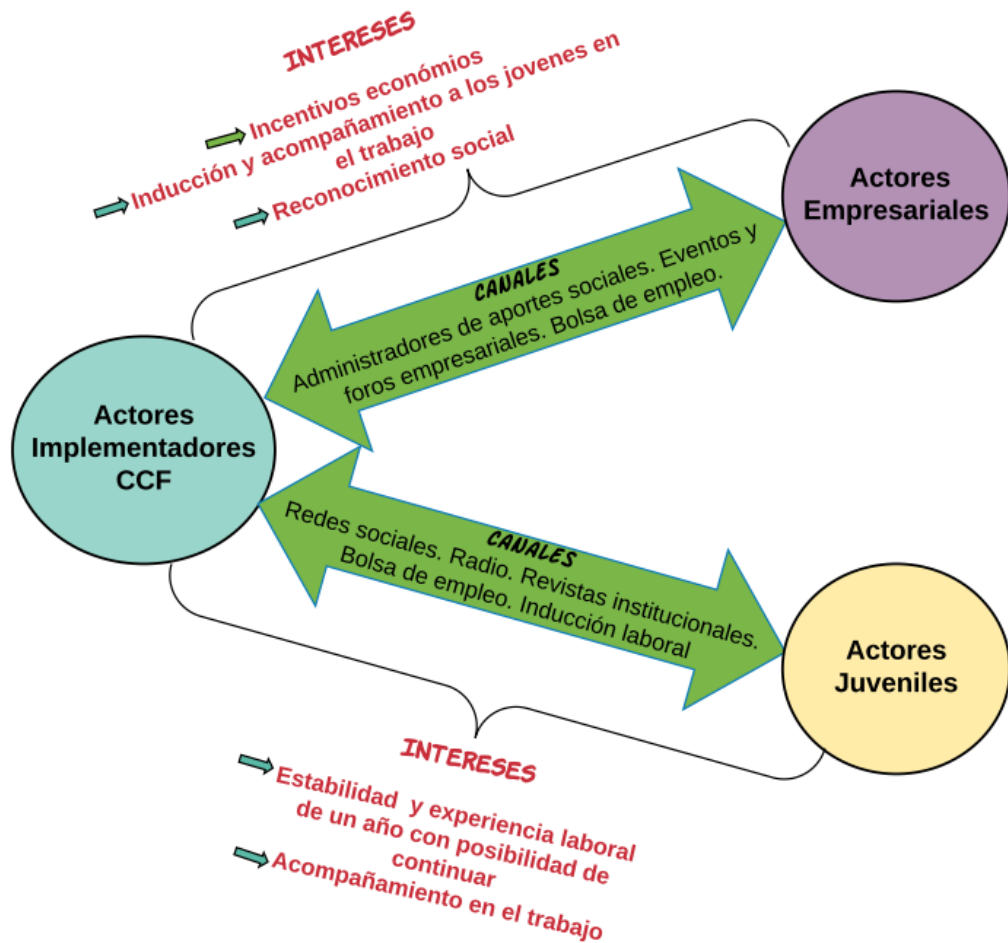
INTERESES

Incentivos económios
Inducción y acompañamiento a los jovenes en el trabajo
Reconocimiento social

Actores Empresariales

CANALES
Administradores de aportes sociales. Eventos y foros empresariales. Bolsa de empleo.

Actores Implementadores CCF

CANALES
Redes sociales. Radio. Revistas institucionales. Bolsa de empleo. Inducción laboral

Actores Juveniles

INTERESES

Estabilidad y experiencia laboral de un año con posibilidad de continuar
Acompañamiento en el trabajo